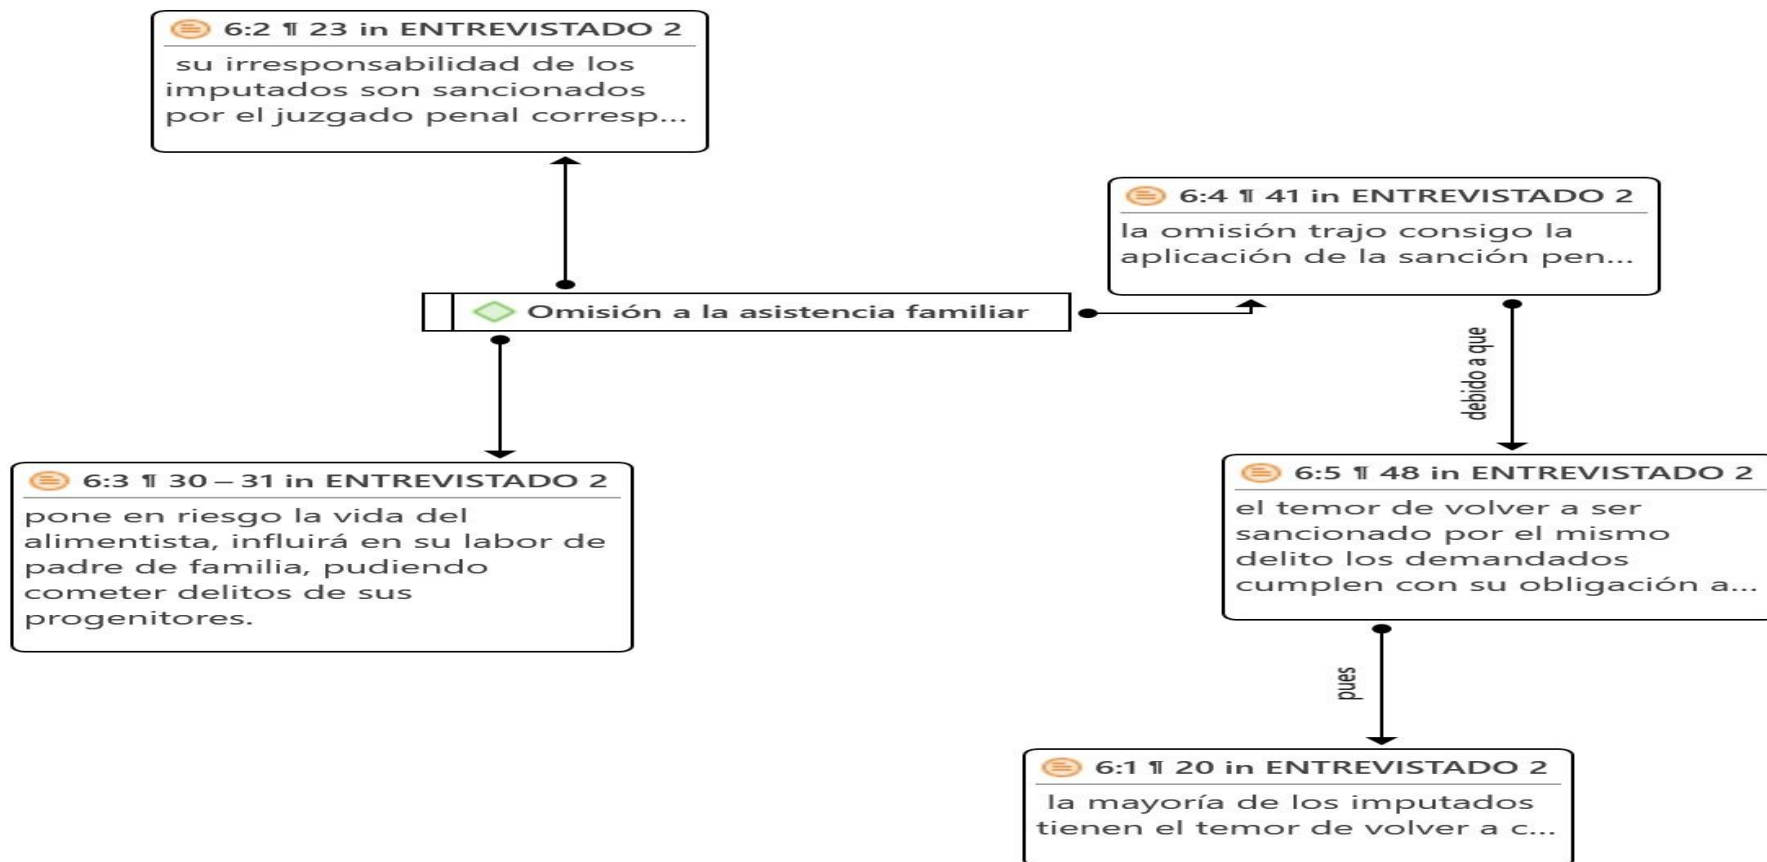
6:2 ¶ 23 in ENTREVISTADO 2
su irresponsabilidad de los imputados son sancionados por el juzgado penal corresp...

6:4 ¶ 41 in ENTREVISTADO 2
la omisión trajo consigo la aplicación de la sanción pen...

Omisión a la asistencia familiar

debido a que

6:3 ¶ 30 – 31 in ENTREVISTADO 2
pone en riesgo la vida del alimentista, influirá en su labor de padre de familia, pudiendo cometer delitos de sus progenitores.

6:5 ¶ 48 in ENTREVISTADO 2
el temor de volver a ser sancionado por el mismo delito los demandados cumplen con su obligación a...

pues

6:1 ¶ 20 in ENTREVISTADO 2
la mayoría de los imputados tienen el temor de volver a c...